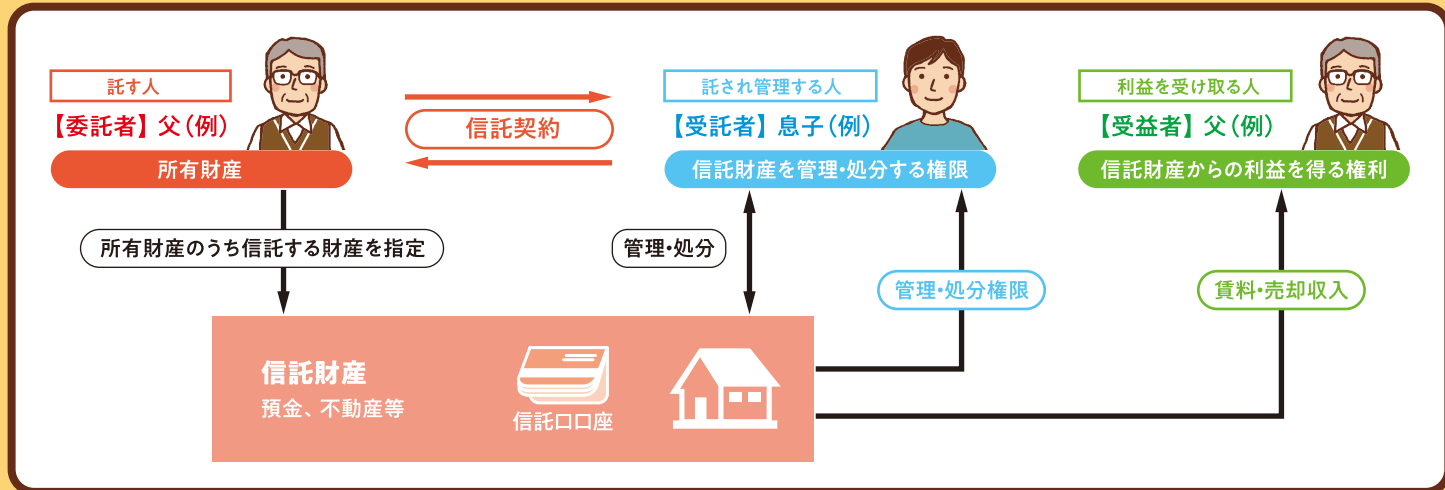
託す人
【委託者】父（例）
所有財産

信託契約

託され管理する人
【受託者】息子（例）
信託財産を管理・処分する権限

利益を受け取る人
【受益者】父（例）
信託財産からの利益を得る権利

所有財産のうち信託する財産を指定

管理・処分

管理・処分権限

賃料・売却収入

信託財産
預金、不動産等

信託口口座